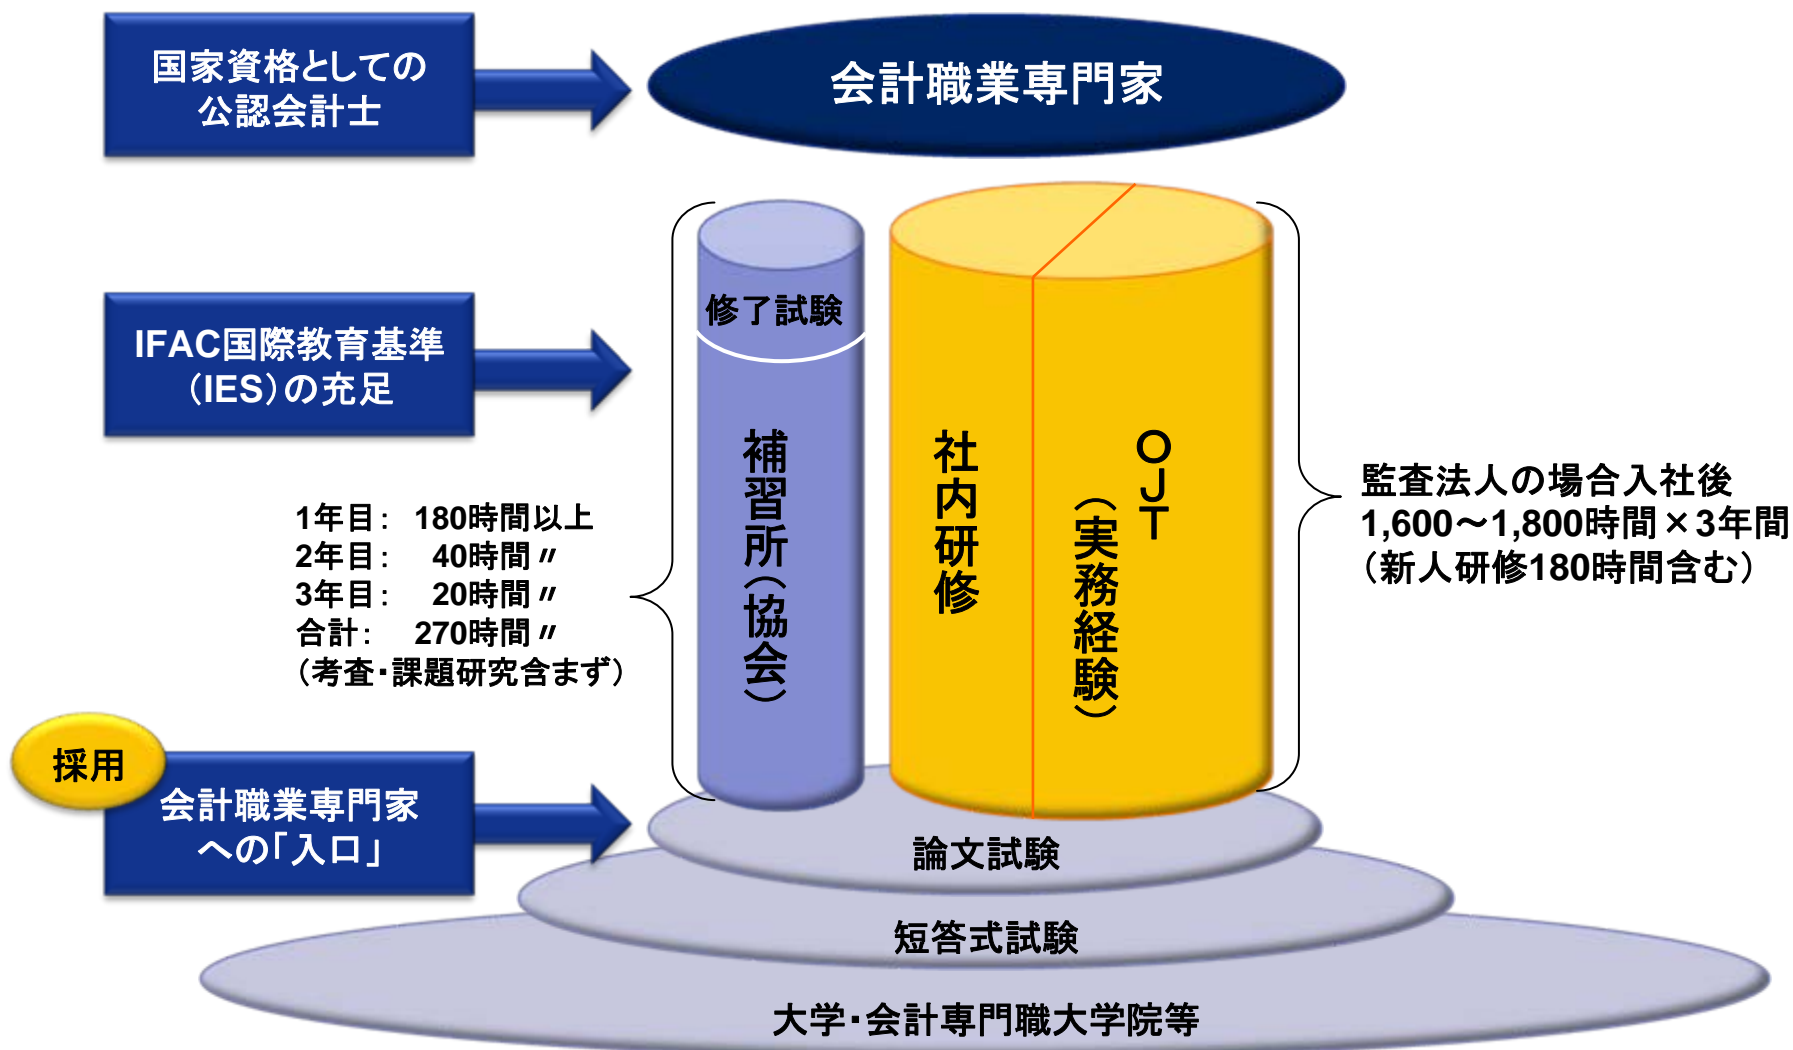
国家資格としての公認会計士

会計職業専門家

IFAC国際教育基準(IES)の充足

修了試験

補習所(協会)

社内研修

OJT(実務経験)

1年目: 180時間以上
2年目: 40時間〃
3年目: 20時間〃
合計: 270時間〃
(考査・課題研究含まず)

監査法人の場合入社後
1,600～1,800時間×3年間
(新人研修180時間含む)

採用

会計職業専門家への「入口」

論文試験

短答式試験

大学・会計専門職大学院等